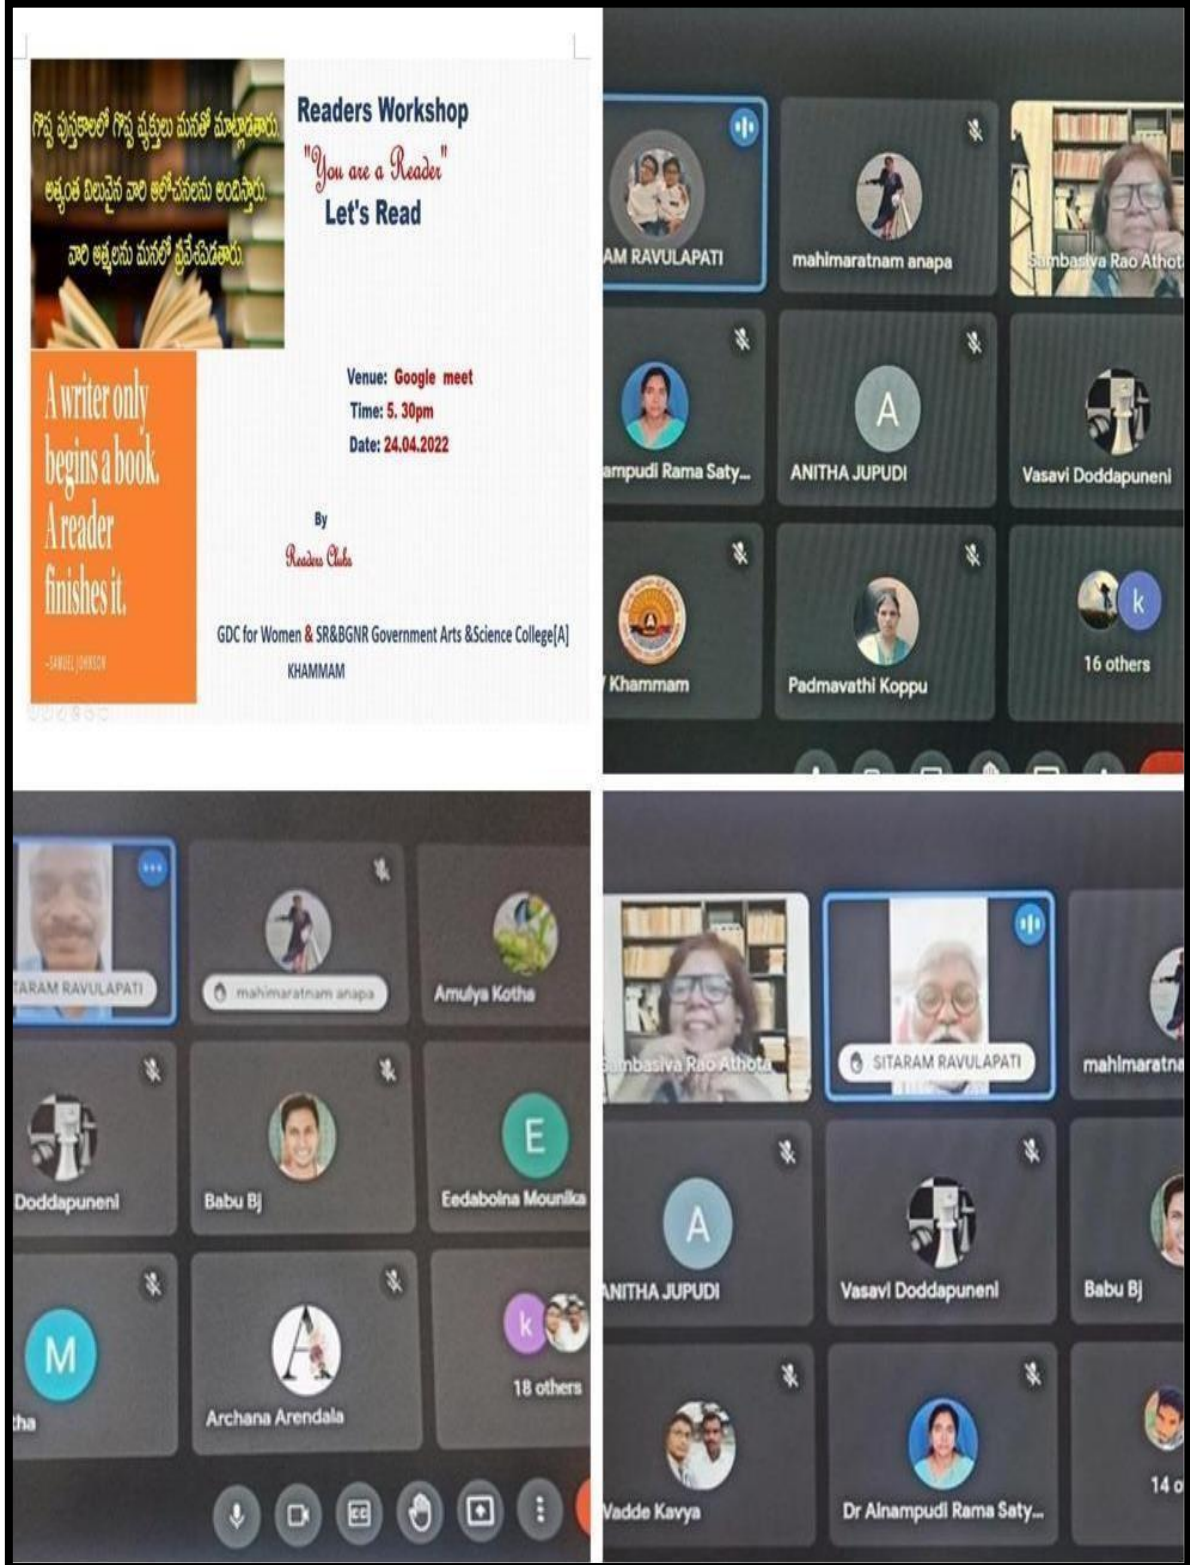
గొప్ప పుస్తకాలలో గొప్ప వ్యక్తులు మనతో మాట్లాడతారు. అత్యంత విలువైన వారి ఆలోచనలను అందిస్తారు. వారి ఆత్మలను మనలో ప్రవేశపెడతారు.

Readers Workshop
"You are a Reader"
Let's Read

A writer only begins a book. A reader finishes it.
—SAMUEL JOHNSON

Venue: Google meet
Time: 5. 30pm
Date: 24.04.2022

By
Readers Clubs

GDC for Women & SR&BGNR Government Arts &Science College[A]
KHAMMAM

AM RAVULAPATI
mahimaratnam anapa
Sambasiva Rao Athot
ampudi Rama Saty...
A
ANITHA JUPUDI
Vasavi Doddapuneni
Khammam
Padmavathi Koppu
k
16 others

ARAM RAVULAPATI
mahimaratnam anapa
Amulya Kotha
Doddapuneni
Babu Bj
E
Eedabolna Mounika
M
tha
Archana Arendala
k
18 others

Sambasiva Rao Athota
SITARAM RAVULAPATI
mahimaratna
A
ANITHA JUPUDI
Vasavi Doddapuneni
Babu Bj
Vadde Kavya
Dr Alnampudi Rama Saty...
14 o